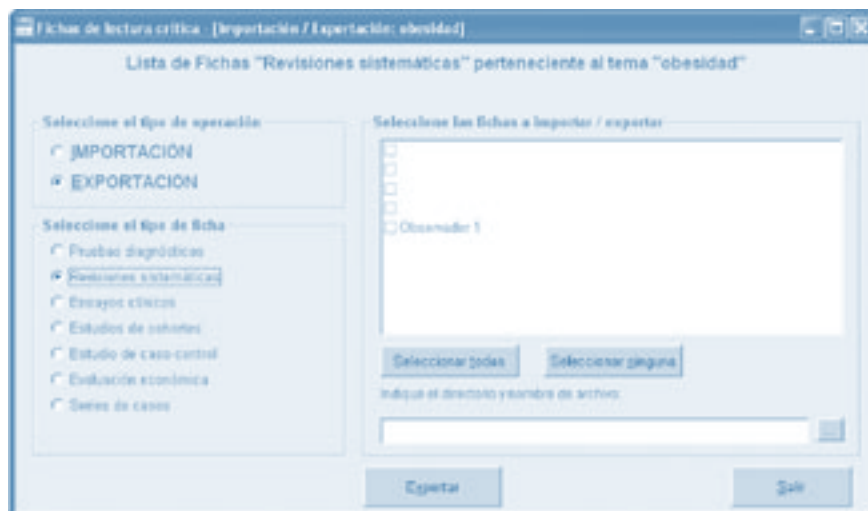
Fichas de lectura critica - [Importación / Exportación: obesidad]

Lista de Fichas "Revisiones sistemáticas" perteneciente al tema "obesidad"

Seleccione el tipo de operación

IMPORTACIÓN

EXPORTACIÓN

Seleccione el tipo de ficha

Pruebas diagnósticas

Revisiones sistemáticas

Ensayos clínicos

Estudios de cohortes

Estudio de caso-control

Evaluación económica

Series de casos

Seleccione las fichas a importar / exportar

Observador 1

Seleccionar todas

Seleccionar ninguna

Indique el directorio y nombre de archivo:

...

Exportar

Salir